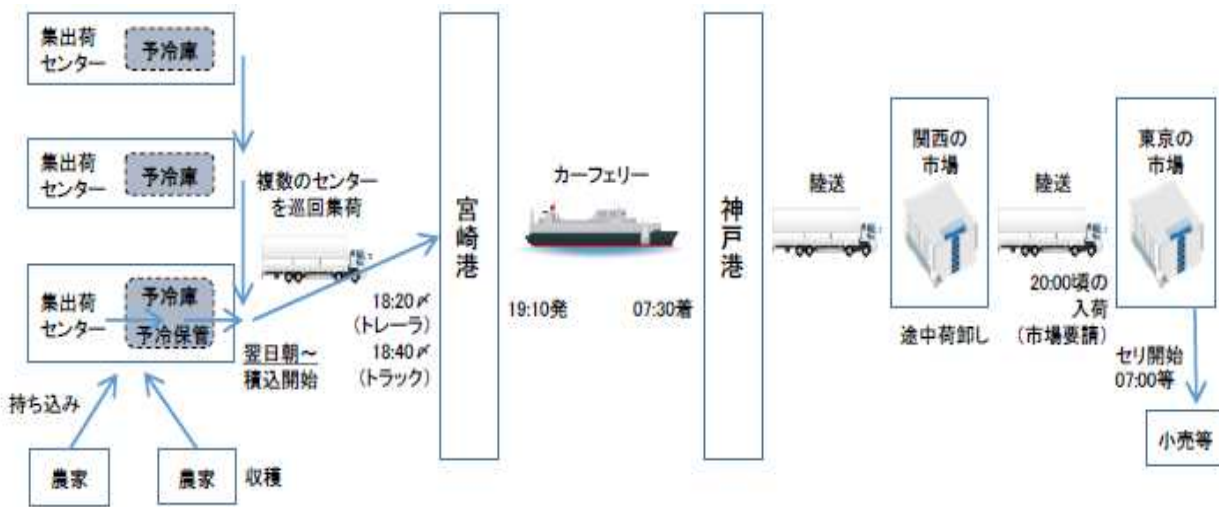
集出荷センター 予冷庫

集出荷センター 予冷庫

集出荷センター 予冷庫 予冷保管

持ち込み

農家

農家 収穫

複数のセンターを巡回集荷

翌日朝～積込開始

18:20〆（トレーラ）

18:40〆（トラック）

宮崎港

カーフェリー

19:10発

07:30着

神戸港

陸送

関西の市場

途中荷卸し

陸送

20:00頃の入荷（市場要請）

東京の市場

セリ開始07:00等

小売等